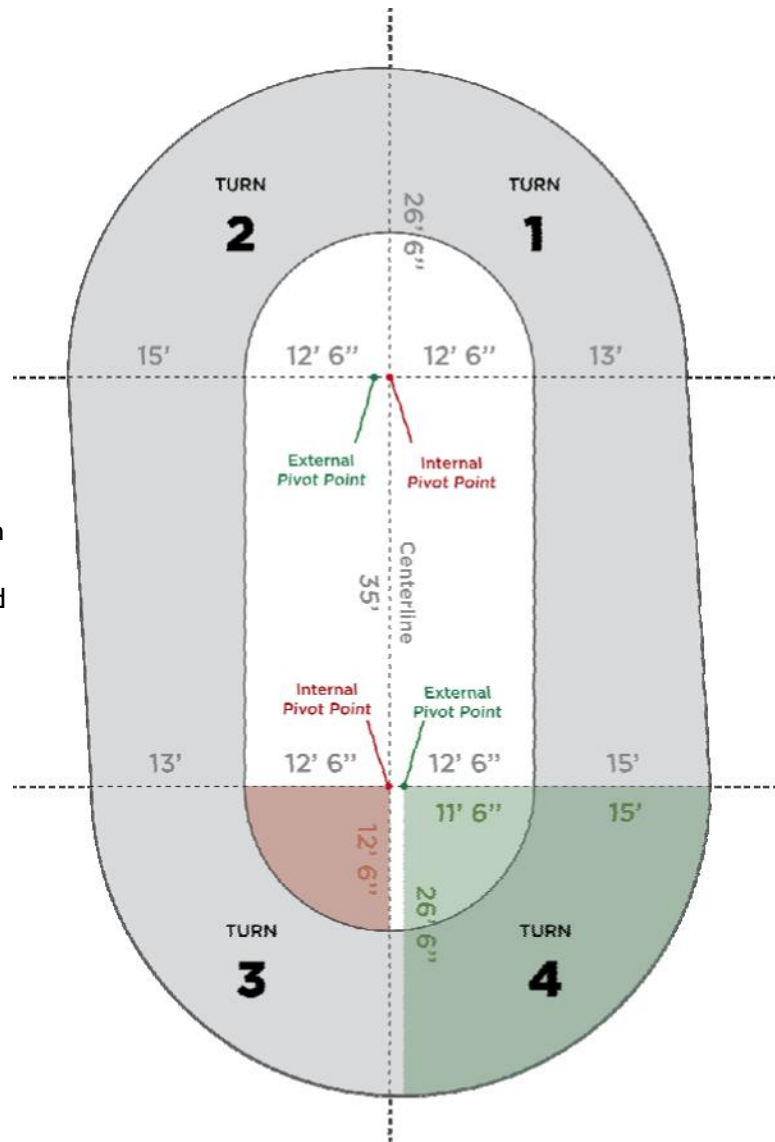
TURN
2

26' 6"

TURN
1

15'
12' 6"
12' 6"
13'

External
Pivot Point

Internal
Pivot Point

n

d

35'

Centerline

Internal
Pivot Point

External
Pivot Point

13'
12' 6"
12' 6"
15'

12' 6"

11' 6"
15'

26' 6"

TURN
3

TURN
4